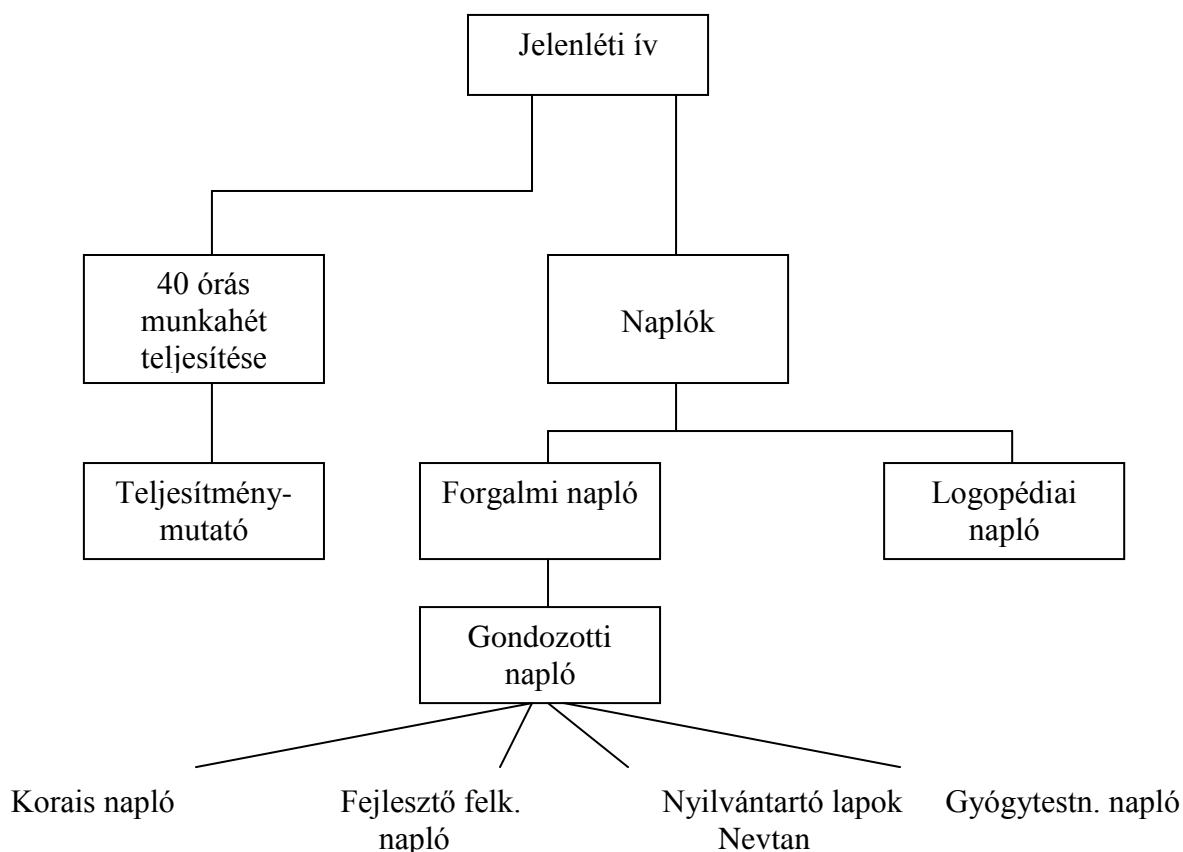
Jelenléti ív

40 órás munkahét teljesítése

Naplók

Teljesítménymutató

Forgalmi napló

Logopédiai napló

Gondozotti napló

Korais napló

Fejlesztő felk. napló

Nyilvántartó lapok Nevtan

Gyógytestn. napló